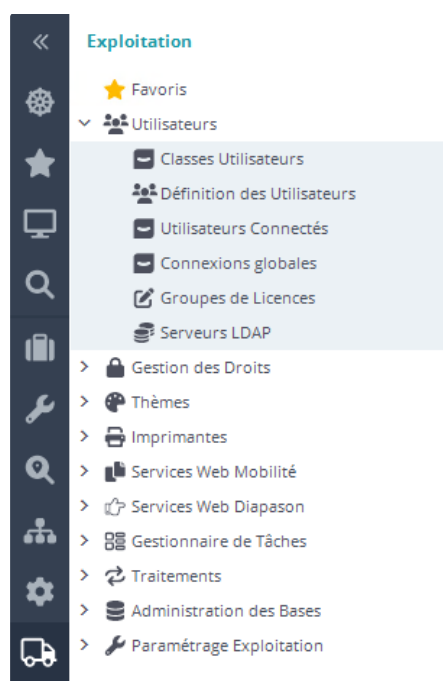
«

Exploitation

Favoris

Utilisateurs

Classes Utilisateurs

Définition des Utilisateurs

Utilisateurs Connectés

Connexions globales

Groupes de Licences

Serveurs LDAP

Gestion des Droits

Thèmes

Imprimantes

Services Web Mobilité

Services Web Diapason

Gestionnaire de Tâches

Traitements

Administration des Bases

Paramétrage Exploitation